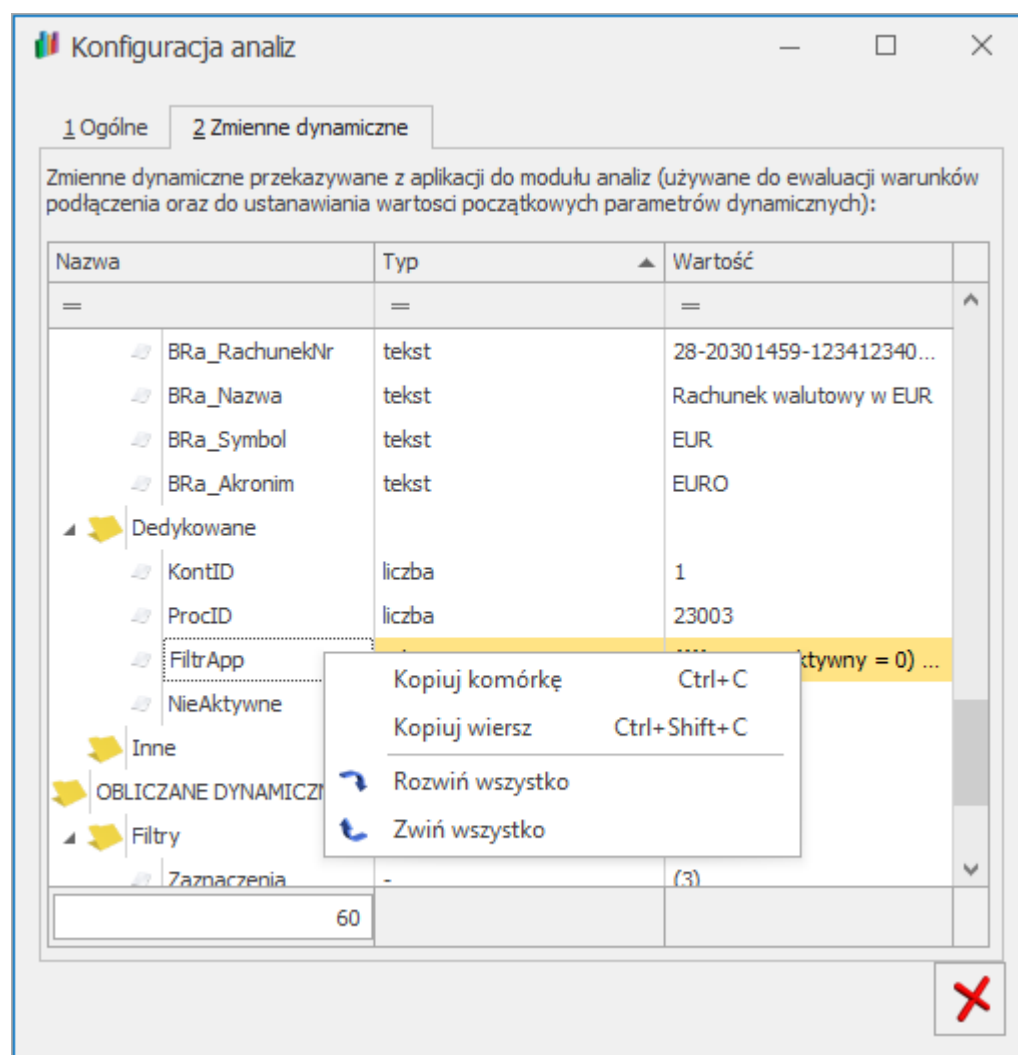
Konfiguracja analiz

1 Ogólne 2 Zmienne dynamiczne

Zmienne dynamiczne przekazywane z aplikacji do modułu analiz (używane do ewaluacji warunków podłączenia oraz do ustanawiania wartosci początkowych parametrów dynamicznych):

| Nazwa | Typ | Wartość |
|---|---|---|
| = | = | = |
| BRa_RachunekNr | tekst | 28-20301459-123412340... |
| BRa_Nazwa | tekst | Rachunek walutowy w EUR |
| BRa_Symbol | tekst | EUR |
| BRa_Akronim | tekst | EURO |
| Dedykowane | | |
| KontID | liczba | 1 |
| ProcID | liczba | 23003 |
| FiltrApp | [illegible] | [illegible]ktywny = 0) ... |
| NieAktywne | | |
| Inne | | |
| OBLICZANE DYNAMICZN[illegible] | | |
| Filtry | | |
| Zaznaczenia | - | (3) |
| 60 | | |

Kopiuj komórkę Ctrl+C
Kopiuj wiersz Ctrl+Shift+C
Rozwiń wszystko
Zwiń wszystko